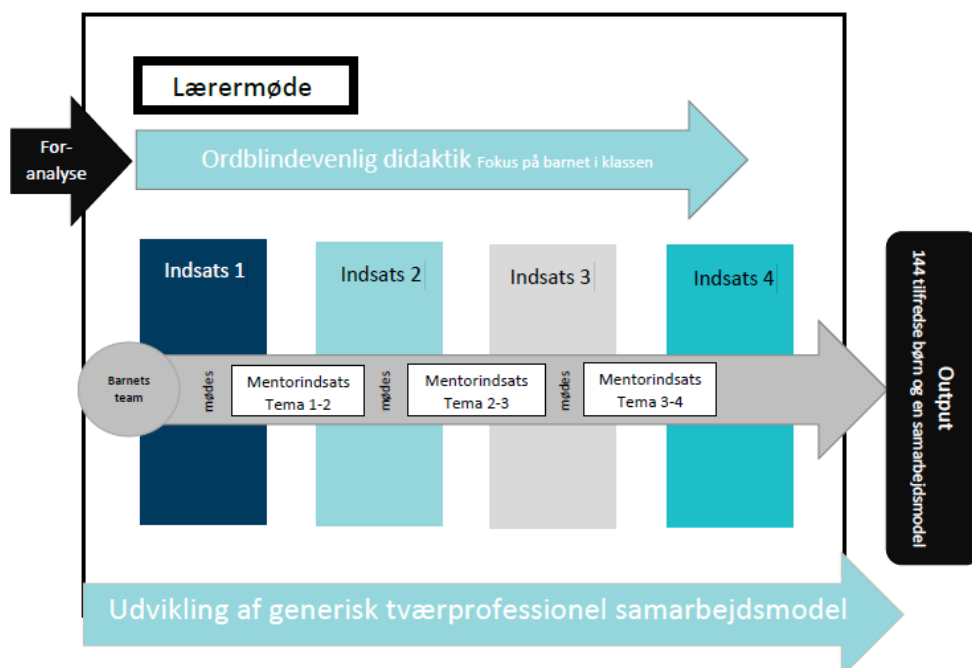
Lærermøde

For-analyse

Ordblindevenlig didaktik Fokus på barnet i klassen

Indsats 1

Indsats 2

Indsats 3

Indsats 4

Barnets team

møde

Mentorindsats Tema 1-2

møde

Mentorindsats Tema 2-3

møde

Mentorindsats Tema 3-4

Output
144 tilfredse børn og en samarbejdsmodel

Udvikling af generisk tværprofessionel samarbejdsmodel